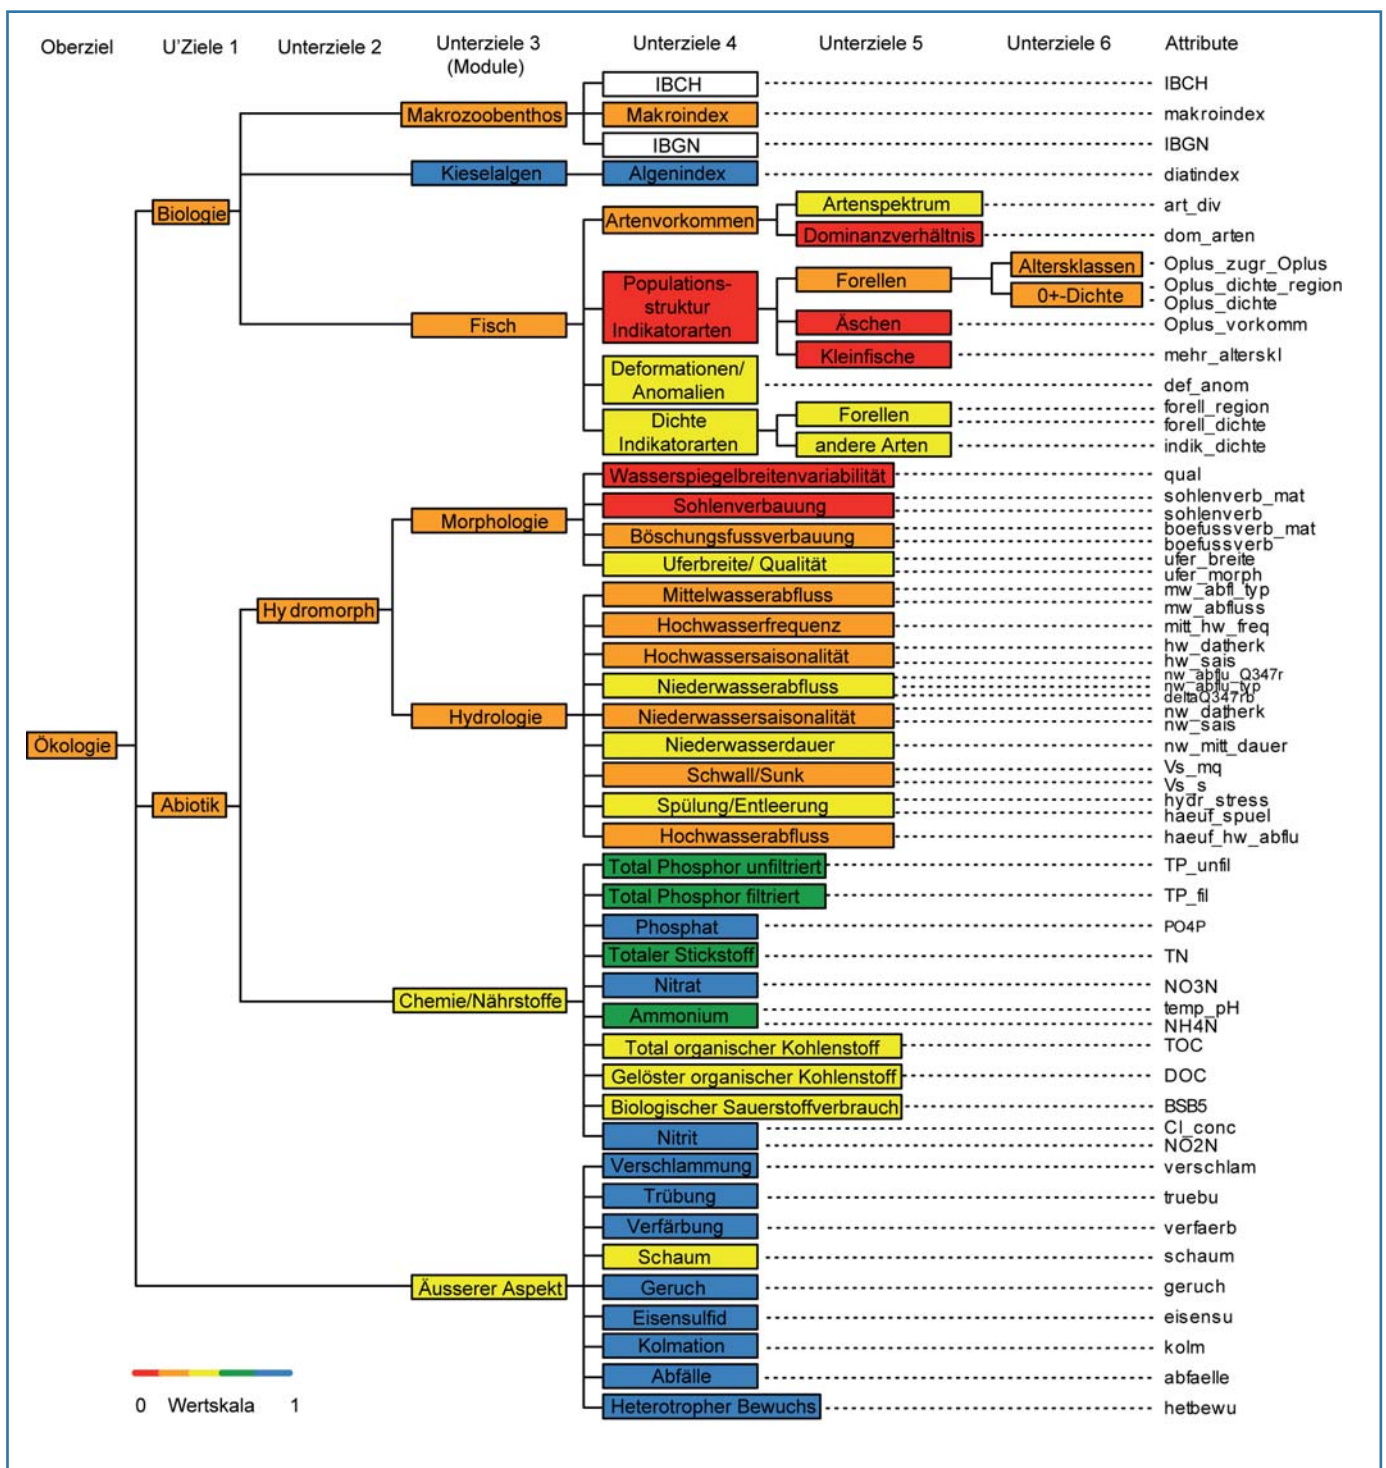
Oberziel U'Ziele 1 Unterziele 2 Unterziele 3 (Module) Unterziele 4 Unterziele 5 Unterziele 6 Attribute

Ökologie

Biologie

Makrozoobenthos
IBCH — IBCH
Makroindex — makroindex
IBGN — IBGN

Kieselalgen
Algenindex — diatindex

Fisch
Artenvorkommen
Artenspektrum — art_div
Dominanzverhältnis — dom_arten
Populations-struktur Indikatorarten
Forellen
Altersklassen — Oplus_zugr_Oplus
0+-Dichte — Oplus_dichte_region — Oplus_dichte
Äschen — Oplus_vorkomm
Kleinfische — mehr_alterskl
Deformationen/ Anomalien — def_anom
Dichte Indikatorarten
Forellen — forell_region — forell_dichte
andere Arten — indik_dichte

Abiotik

Hydromorph

Morphologie
Wasserspiegelbreitenvariabilität — qual
Sohlenverbauung — sohlenverb_mat — sohlenverb
Böschungsfussverbauung — boefussverb_mat — boefussverb
Uferbreite/ Qualität — ufer_breite — ufer_morph

Hydrologie
Mittelwasserabfluss — mw_abfl_typ — mw_abfluss
Hochwasserfrequenz — mitt_hw_freq
Hochwassersaisonalität — hw_datherk — hw_sais
Niederwasserabfluss — nw_abflu_Q347r — nw_abflu_typ — deltaQ347rb
Niederwassersaisonalität — nw_datherk — nw_sais
Niederwasserdauer — nw_mitt_dauer
Schwall/Sunk — Vs_mq — Vs_s
Spülung/Entleerung — hydr_stress — haeuf_spuel
Hochwasserabfluss — haeuf_hw_abflu

Chemie/Nährstoffe
Total Phosphor unfiltriert — TP_unfil
Total Phosphor filtriert — TP_fil
Phosphat — PO4P
Totaler Stickstoff — TN
Nitrat — NO3N
Ammonium — temp_pH — NH4N
Total organischer Kohlenstoff — TOC
Gelöster organischer Kohlenstoff — DOC
Biologischer Sauerstoffverbrauch — BSB5
Nitrit — Cl_conc — NO2N

Äusserer Aspekt
Verschlammung — verschlam
Trübung — truebu
Verfärbung — verfaerb
Schaum — schaum
Geruch — geruch
Eisensulfid — eisensu
Kolmation — kolm
Abfälle — abfaelle
Heterotropher Bewuchs — hetbewu

0 Wertskala 1